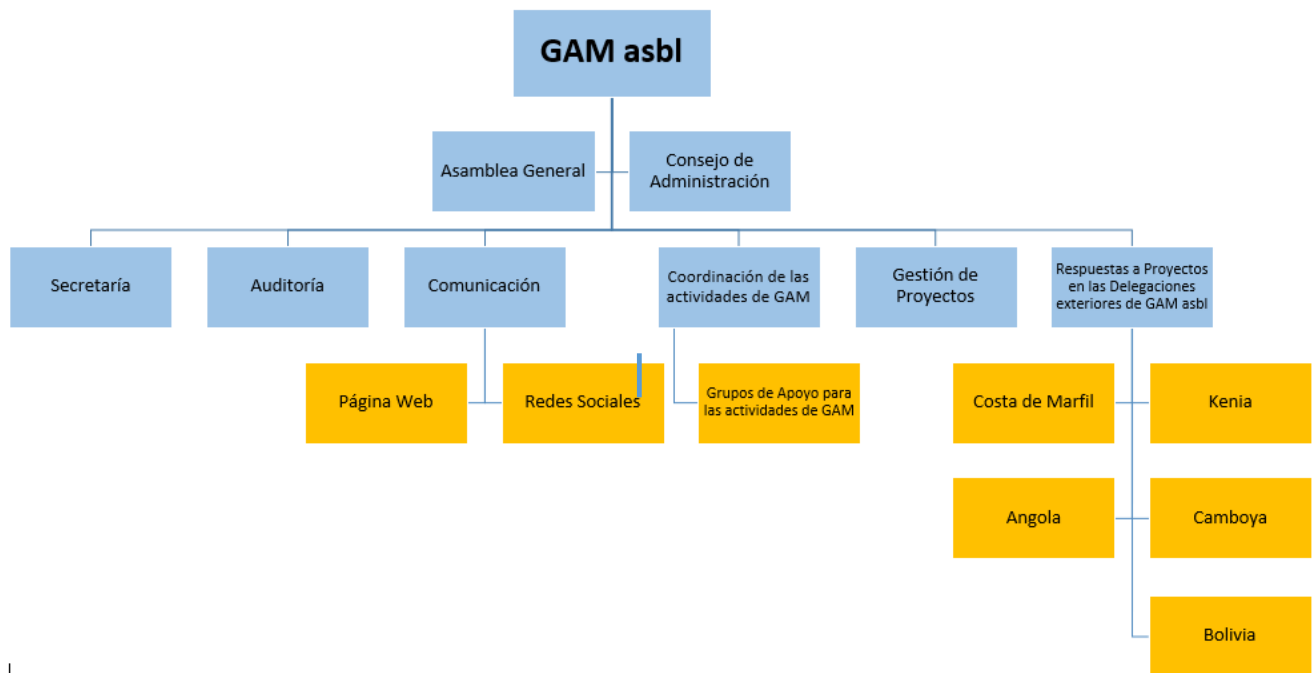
GAM asbl

Asamblea General

Consejo de Administración

Secretaría

Auditoría

Comunicación

Coordinación de las actividades de GAM

Gestión de Proyectos

Respuestas a Proyectos en las Delegaciones exteriores de GAM asbl

Página Web

Redes Sociales

Grupos de Apoyo para las actividades de GAM

Costa de Marfil

Kenia

Angola

Camboya

Bolivia